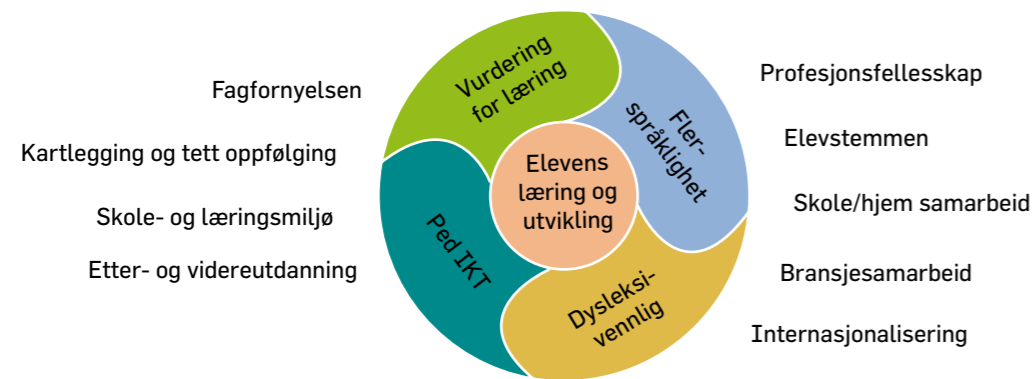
Fagfornyelsen

Kartlegging og tett oppfølging

Skole- og læringsmiljø

Etter- og videreutdanning

Vurdering for læring

Fler-språklighet

Elevens læring og utvikling

Ped IKT

Dysleksi-vennlig

Profesjonsfellesskap

Elevstemmen

Skole/hjem samarbeid

Bransjesamarbeid

Internasjonalisering